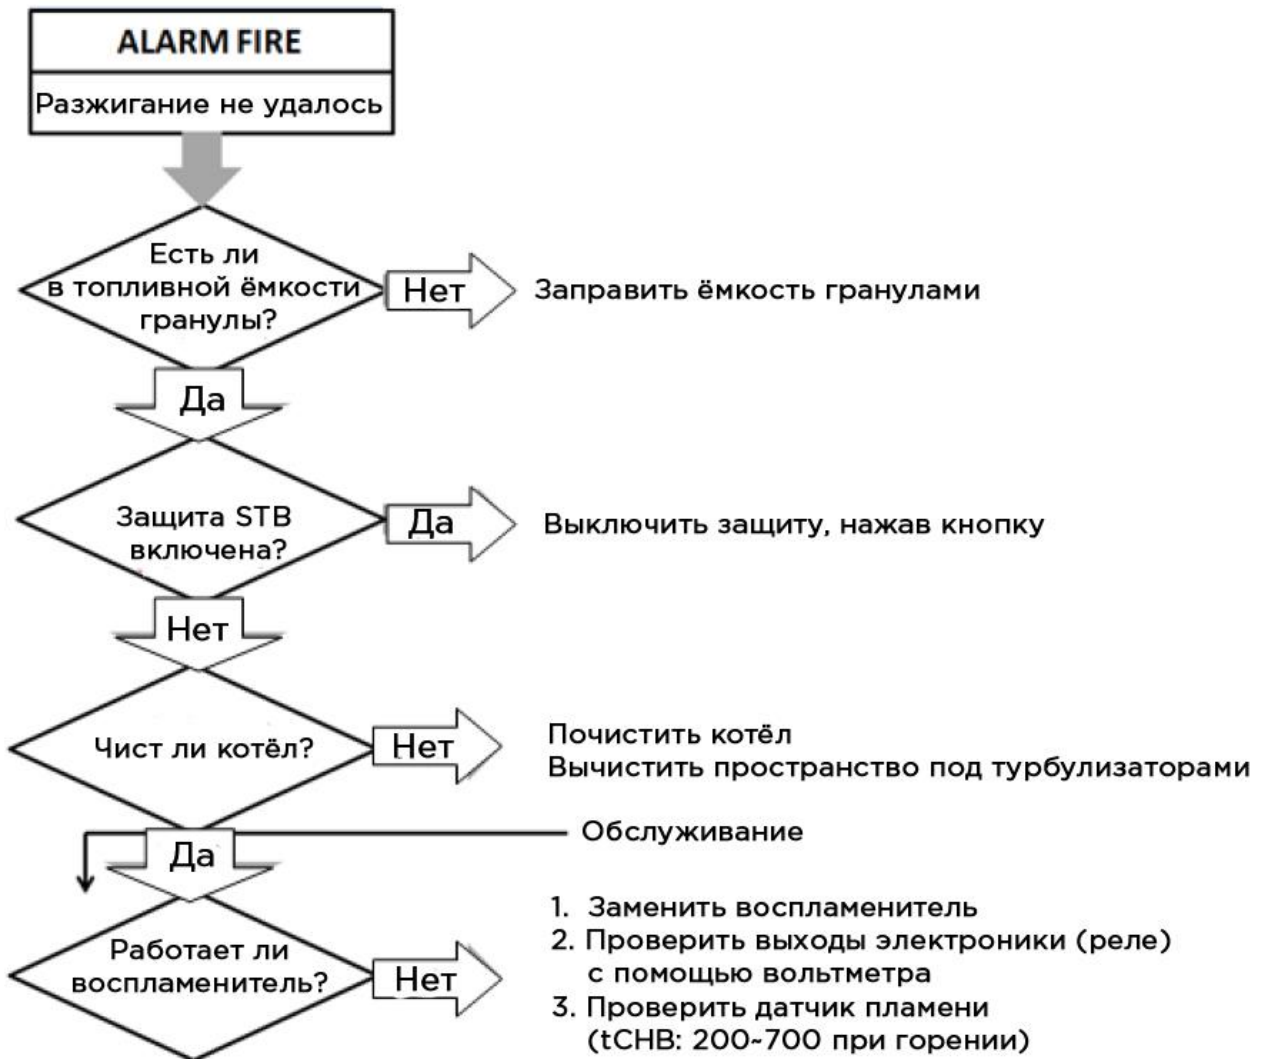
ALARM FIRE

Разжигание не удалось

Есть ли в топливной ёмкости гранулы?

Нет

Заправить ёмкость гранулами

Да

Защита STB включена?

Да

Выключить защиту, нажав кнопку

Нет

Чист ли котёл?

Нет

Почистить котёл
Вычистить пространство под турбулизаторами

Да

Обслуживание

Работает ли воспламенитель?

Нет

1. Заменить воспламенитель
2. Проверить выходы электроники (реле) с помощью вольтметра
3. Проверить датчик пламени (tCHB: 200~700 при горении)